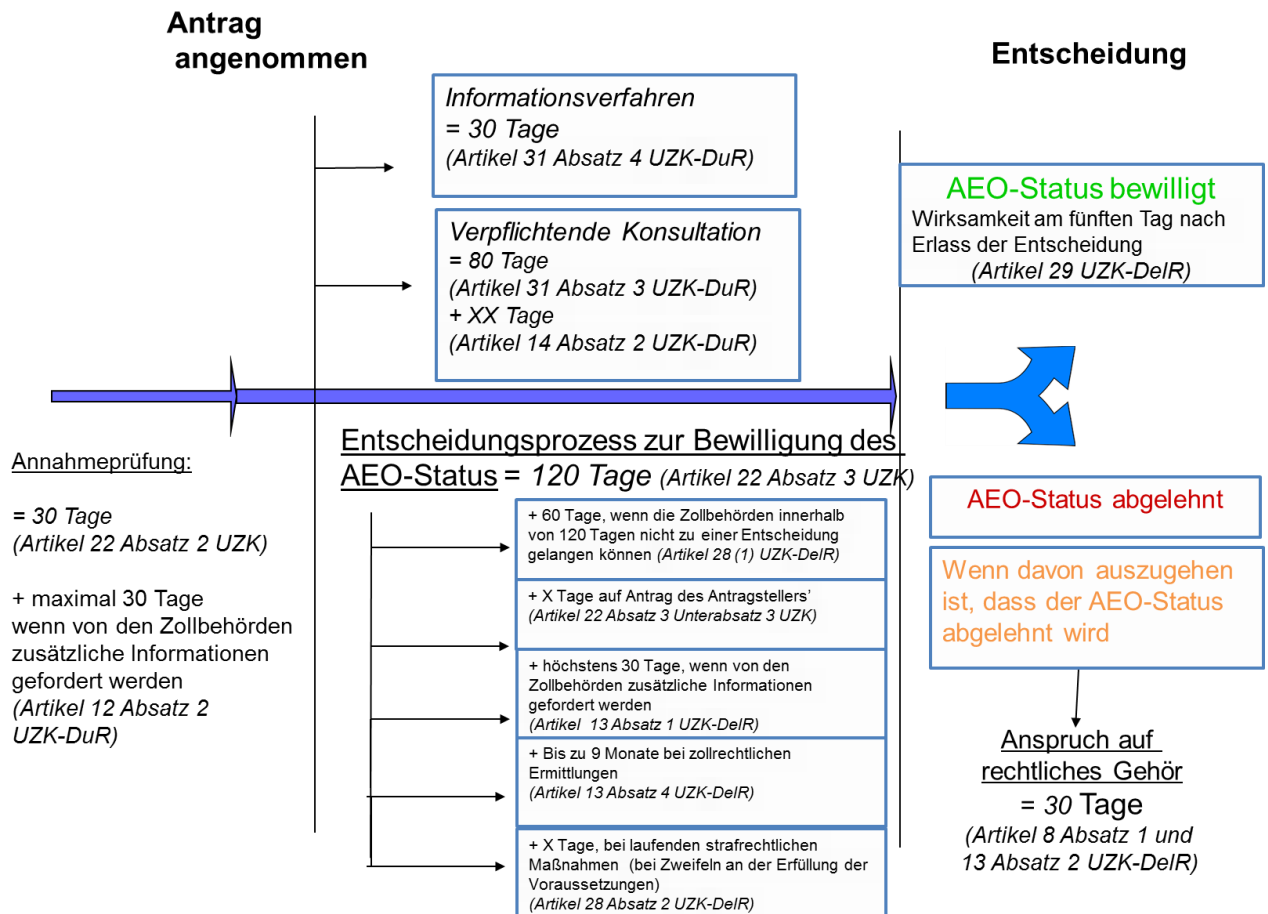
Antrag angenommen

Entscheidung

Informationsverfahren
= 30 Tage
(Artikel 31 Absatz 4 UZK-DuR)

Verpflichtende Konsultation
= 80 Tage
(Artikel 31 Absatz 3 UZK-DuR)
+ XX Tage
(Artikel 14 Absatz 2 UZK-DuR)

AEO-Status bewilligt
Wirksamkeit am fünften Tag nach Erlass der Entscheidung
(Artikel 29 UZK-DelR)

Annahmeprüfung:

= 30 Tage
(Artikel 22 Absatz 2 UZK)

+ maximal 30 Tage wenn von den Zollbehörden zusätzliche Informationen gefordert werden
(Artikel 12 Absatz 2 UZK-DuR)

Entscheidungsprozess zur Bewilligung des AEO-Status = 120 Tage (Artikel 22 Absatz 3 UZK)

+ 60 Tage, wenn die Zollbehörden innerhalb von 120 Tagen nicht zu einer Entscheidung gelangen können (Artikel 28 (1) UZK-DelR)

+ X Tage auf Antrag des Antragstellers'
(Artikel 22 Absatz 3 Unterabsatz 3 UZK)

+ höchstens 30 Tage, wenn von den Zollbehörden zusätzliche Informationen gefordert werden
(Artikel 13 Absatz 1 UZK-DelR)

+ Bis zu 9 Monate bei zollrechtlichen Ermittlungen
(Artikel 13 Absatz 4 UZK-DelR)

+ X Tage, bei laufenden strafrechtlichen Maßnahmen (bei Zweifeln an der Erfüllung der Voraussetzungen)
(Artikel 28 Absatz 2 UZK-DelR)

AEO-Status abgelehnt

Wenn davon auszugehen ist, dass der AEO-Status abgelehnt wird

Anspruch auf rechtliches Gehör
= 30 Tage
(Artikel 8 Absatz 1 und 13 Absatz 2 UZK-DelR)